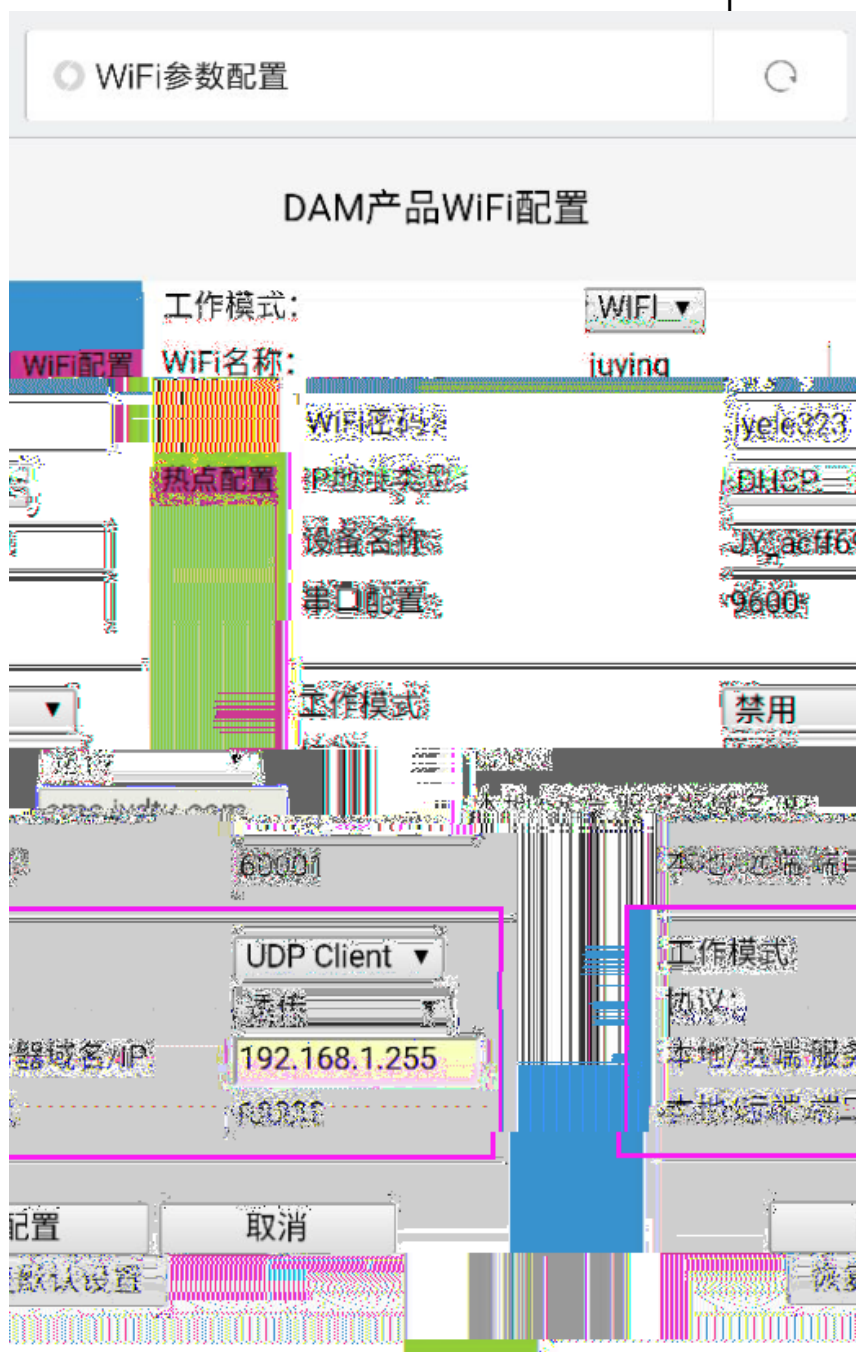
WiFi参数配置

DAM产品WiFi配置

工作模式: WIFI ▾

WiFi配置 WiFi名称: juying

WiFi密码: jyele323

热点配置 IP地址类型: DHCP

设备名称: JY_acff6

串口配置: 9600

▾ 工作模式 禁用

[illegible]

60001 本地/远端端

UDP Client ▾ 工作模式

透传 ▾ 协议

器域名/IP 192.168.1.255 本地/远端服务

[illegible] 本地/远端端口

配置 取消

默认设置 恢复